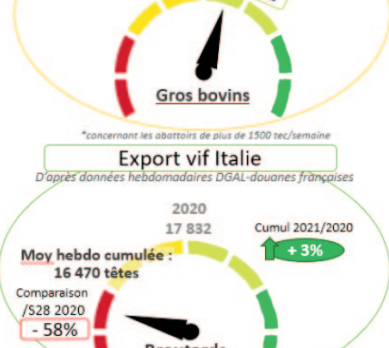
Gros bovins

*concernant les abattoirs de plus de 1500 tec/semaine

Export vif Italie

D'après données hebdomadaires DGAL-douanes françaises

2020
17 832

Cumul 2021/2020
+ 3%

Moy hebdo cumulée :
16 470 têtes

Comparaison /S28 2020
- 58%

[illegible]